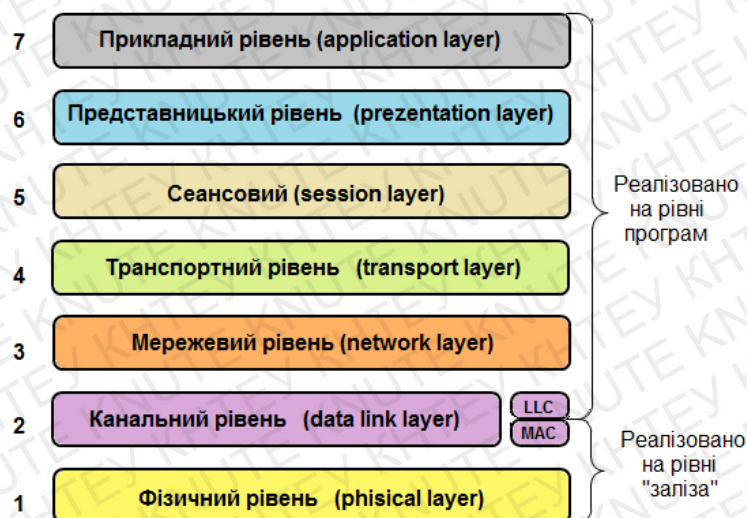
7 Прикладний рівень (application layer)

6 Представницький рівень (prezentation layer)

5 Сеансовий (session layer)

4 Транспортний рівень (transport layer)

3 Мережевий рівень (network layer)

2 Канальний рівень (data link layer)

LLC

MAC

1 Фізичний рівень (phisical layer)

Реалізовано на рівні програм

Реалізовано на рівні "заліза"

KNUTE КНТЕУ